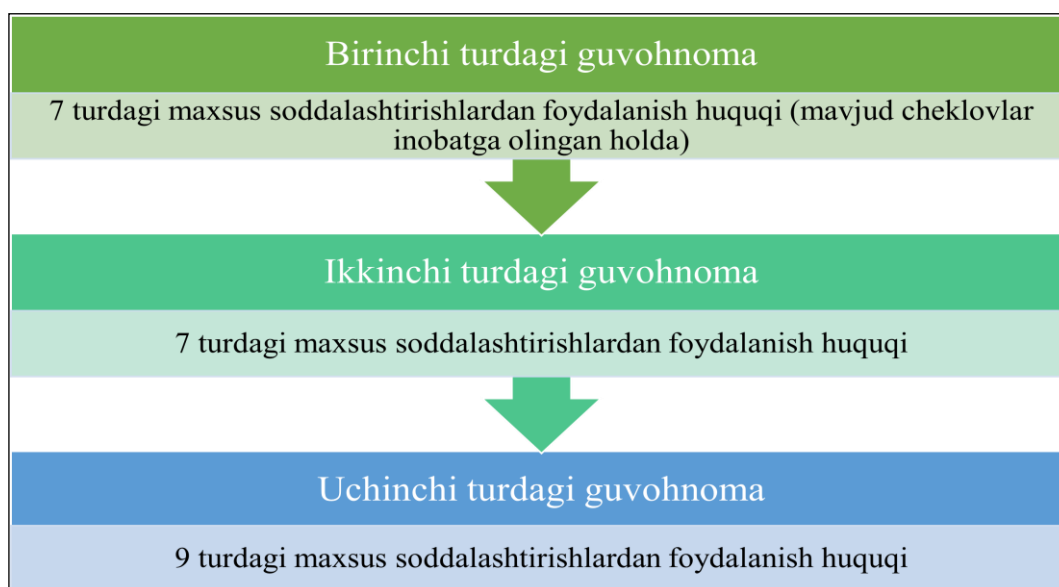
Birinchi turdagi guvohnoma

7 turdagi maxsus soddalashtirishlardan foydalanish huquqi (mavjud cheklovlar inobatga olingan holda)

Ikkinchi turdagi guvohnoma

7 turdagi maxsus soddalashtirishlardan foydalanish huquqi

Uchinchi turdagi guvohnoma

9 turdagi maxsus soddalashtirishlardan foydalanish huquqi